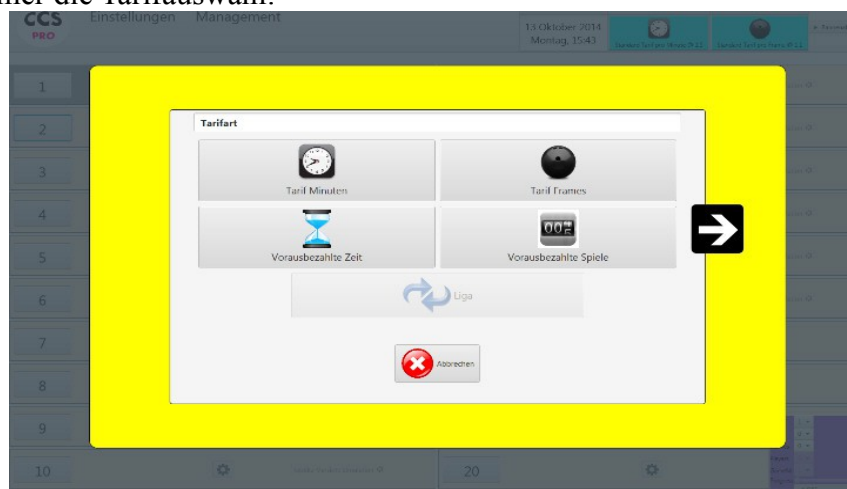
hier die Tarifauswahl:

CCS
PRO
Einstellungen Management
13 Oktober 2014
Montag, 15:43

1
2
3
4
5
6
7
8
9
10
20

Tarifart
Tarif Minuten
Tarif Frames
Vorausbezahlte Zeit
00
Vorausbezahlte Spiele
Liga
Abbrechen